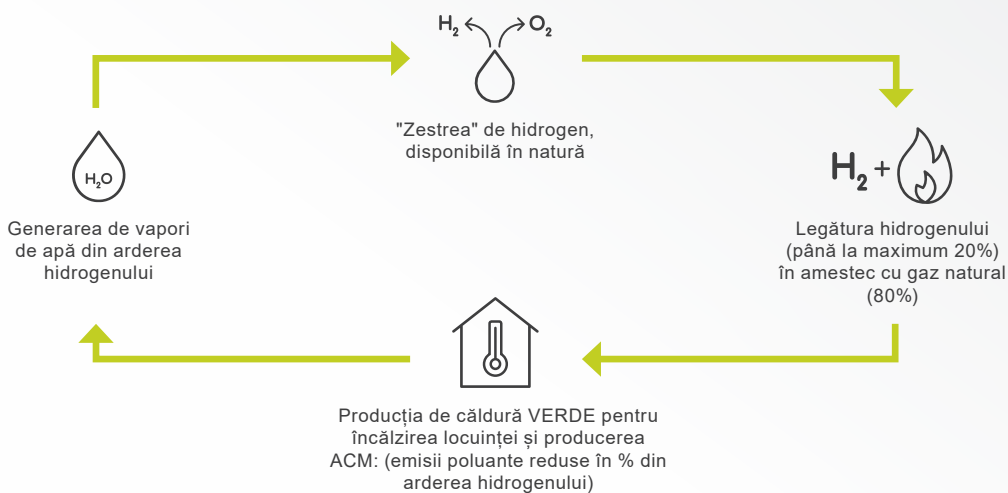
$H_2$ $O_2$

"Zestrea" de hidrogen, disponibilă în natură

$H_2$ +

Legătura hidrogenului (până la maximum 20%) în amestec cu gaz natural (80%)

Producția de căldură VERDE pentru încălzirea locuinței și producerea ACM: (emisii poluante reduse în % din arderea hidrogenului)

$H_2O$

Generarea de vapori de apă din arderea hidrogenului